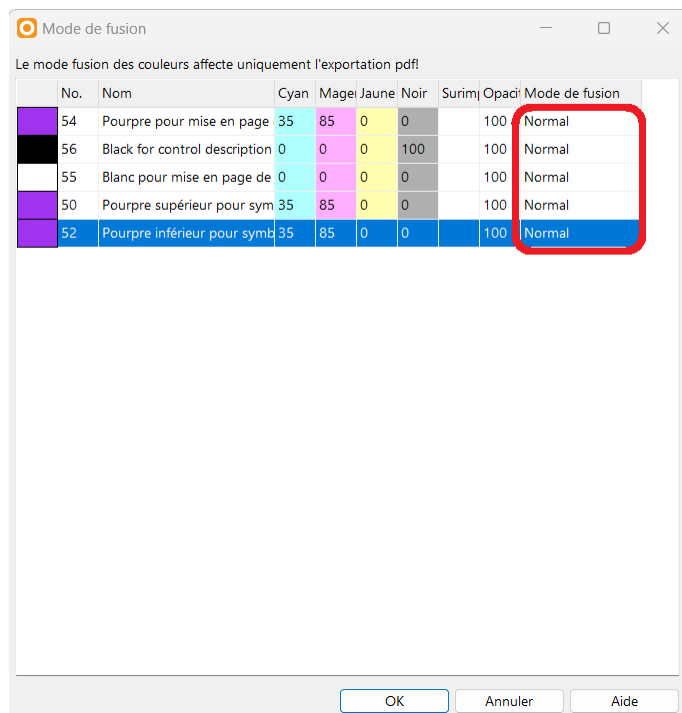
Mode de fusion

Le mode fusion des couleurs affecte uniquement l'exportation pdf!

| | No. | Nom | Cyan | Mage | Jaune | Noir | Surim | Opaci | Mode de fusion |
|---|---|---|---|---|---|---|---|---|---|
| | 54 | Pourpre pour mise en page | 35 | 85 | 0 | 0 | | 100 | Normal |
| | 56 | Black for control description | 0 | 0 | 0 | 100 | | 100 | Normal |
| | 55 | Blanc pour mise en page de | 0 | 0 | 0 | 0 | | 100 | Normal |
| | 50 | Pourpre supérieur pour sym | 35 | 85 | 0 | 0 | | 100 | Normal |
| | 52 | Pourpre inférieur pour symb | 35 | 85 | 0 | 0 | | 100 | Normal |

OK Annuler Aide